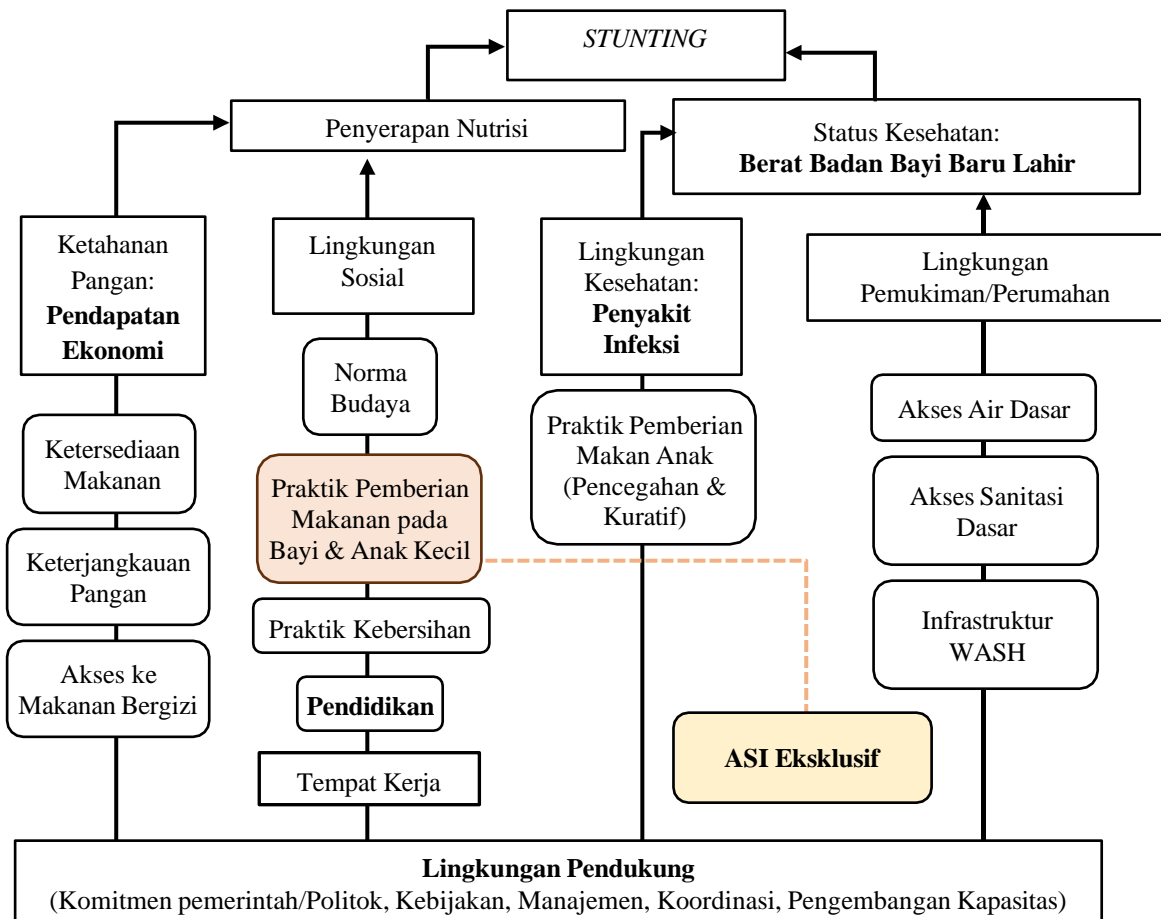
STUNTING

Penyerapan Nutrisi

Status Kesehatan:
Berat Badan Bayi Baru Lahir

Ketahanan Pangan:
Pendapatan Ekonomi

Ketersediaan Makanan

Keterjangkauan Pangan

Akses ke Makanan Bergizi

Lingkungan Sosial

Norma Budaya

Praktik Pemberian Makanan pada Bayi & Anak Kecil

Praktik Kebersihan

Pendidikan

Tempat Kerja

Lingkungan Kesehatan:
Penyakit Infeksi

Praktik Pemberian Makan Anak (Pencegahan & Kuratif)

Lingkungan Pemukiman/Perumahan

Akses Air Dasar

Akses Sanitasi Dasar

Infrastruktur WASH

ASI Eksklusif

Lingkungan Pendukung
(Komitmen pemerintah/Politok, Kebijakan, Manajemen, Koordinasi, Pengembangan Kapasitas)